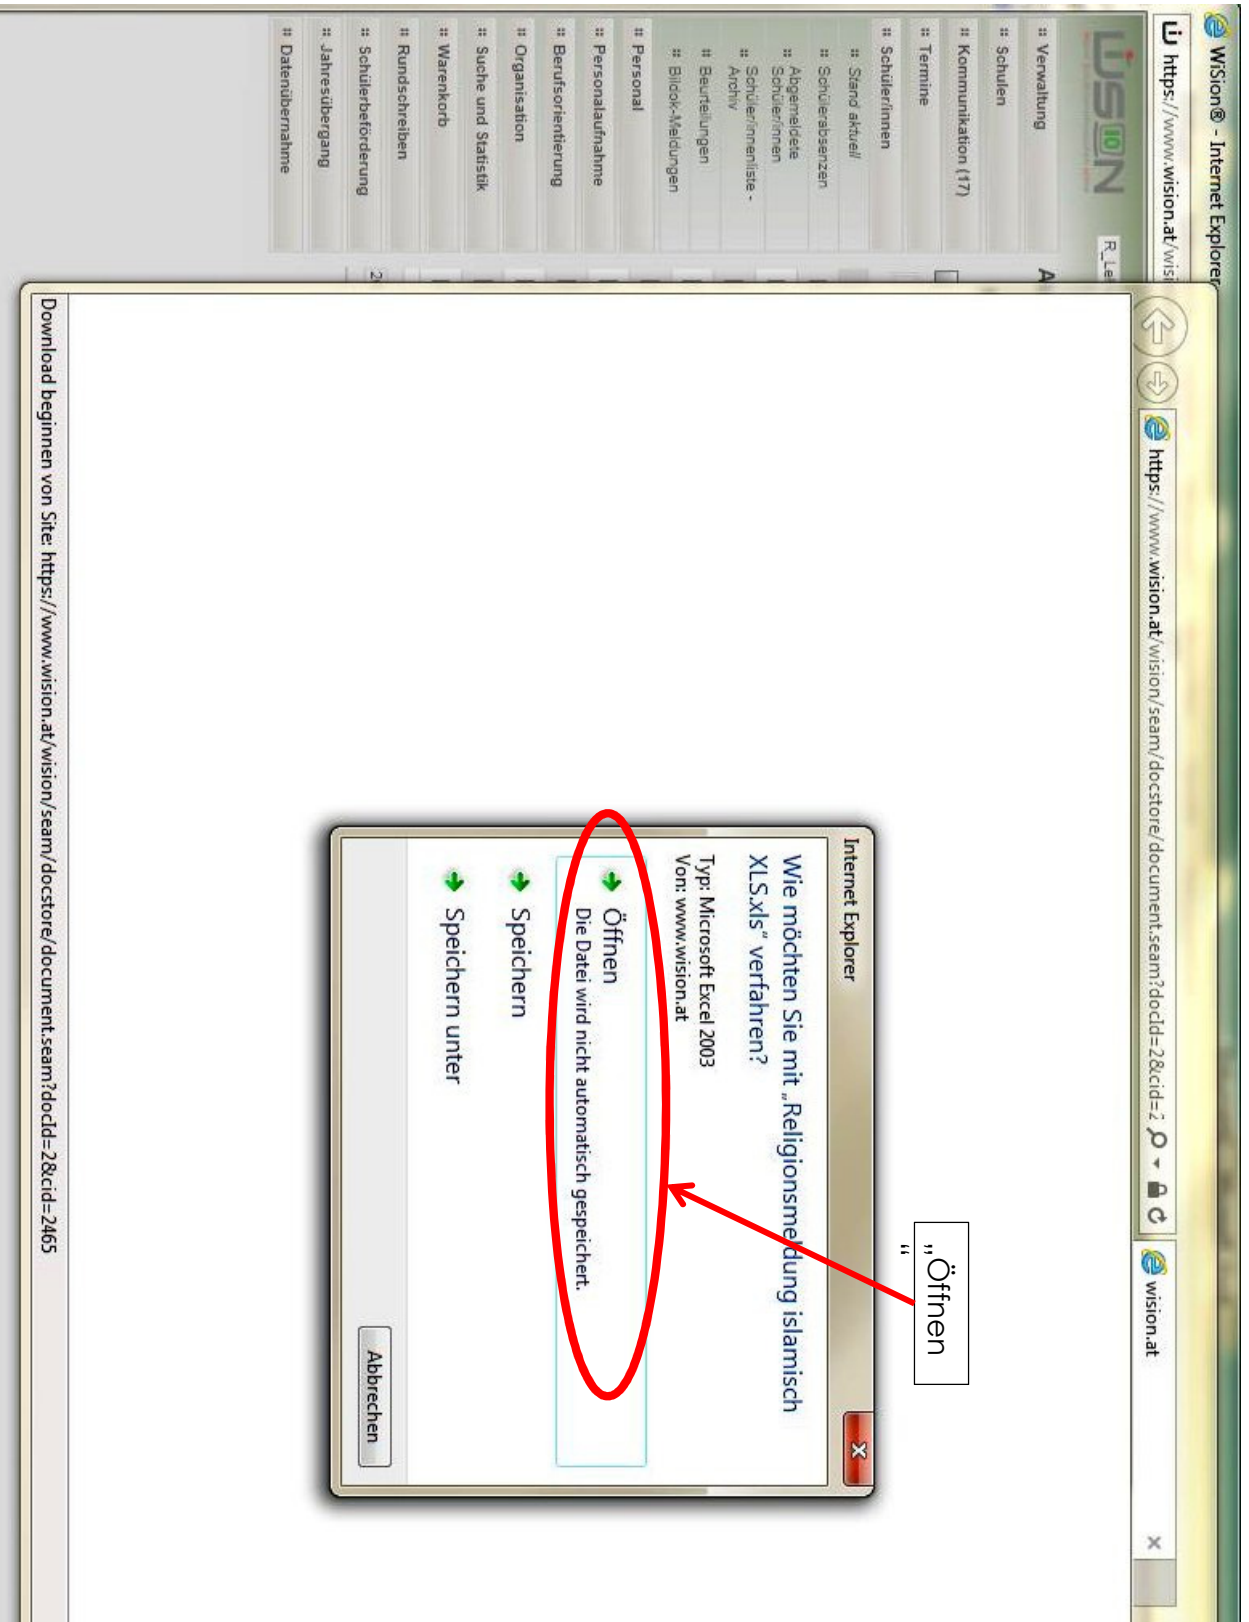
WiSion® - Internet Explorer

https://www.wision.at/wisi

https://www.wision.at/wision/seam/docstore/document.seam?docId=2&cid=2

wision.at

R_Le

A

Verwaltung
Schulen
Kommunikation (17)
Termine
Schüler/innen
Stand aktuell
Schülerabsenzen
Abgemeldete Schüler/innen
Schüler/innenliste - Archiv
Beurteilungen
Bilook-Meldungen
Personal
Personalaufnahme
Berufsorientierung
Organisation
Suche und Statistik
Warenkorb
Rundschreiben
Schülerbeförderung
Jahresübergang
Datenübernahme

Internet Explorer

Wie möchten Sie mit „Religionsmeldung islamisch XLS.xls" verfahren?

Typ: Microsoft Excel 2003
Von: www.wision.at

Öffnen
Die Datei wird nicht automatisch gespeichert.

Speichern

Speichern unter

Abbrechen

„Öffnen"

Download beginnen von Site: https://www.wision.at/wision/seam/docstore/document.seam?docId=2&cid=2465